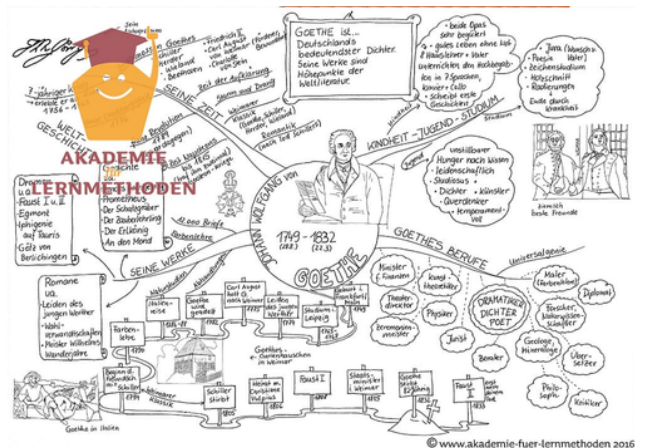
J.W.Goethe

Sein Lebensraum

AKADEMIE für LERNMETHODEN

GOETHE ist ... Deutschlands bedeutendster Dichter. Seine Werke sind Höhepunkte der Weltliteratur.

Zeitgenossen Goethes
Mozart
Friedrich II.
Herder
Carl August
Wieland
Beethoven
Charlotte von Stein

Zeit der Aufklärung
Sturm und Drang
Weimarer Klassik (Goethe, Schiller, Herder, Wieland)
Romantik (nach Tod Schillers)

7-jähriger Krieg → erlebte er als Kind 1756-1763

Französische Revolution
Napoleon
Befreiungskriege

SEINE ZEIT
WELTGESCHICHTE

KINDHEIT - JUGEND - STUDIUM

beide Opas sehr begütert
gutes Leben ohne Not
Privatlehrer → Vater
Unterricht, den Hochbegabten in 7 Sprachen, Klavier + Cello
Scheibt erste Gedichte

Jura (Wunsch v. Vater)
Poesie
Zeichenstudium
Holzschnitt
Radierungen
Erste durch Krankheit

Studium
Jugend

unstillbarer Hunger nach Wissen
leidenschaftlich
Studiosus
Dichter
Künstler
Querdenker
temperamentvoll

Schiller
Goethe
Ziemlich beste Freunde

JOHANN WOLFGANG VON GOETHE
1749 - 1832
(28.8.) (22.3.)

Dramen u.a.
Faust I u. II
Egmont
Iphigenie auf Tauris
Götz von Berlichingen

Gedichte
Prometheus
Der Schatzgräber
Der Zauberlehrling
Der Erlkönig
An den Mond

Farbenlehre
42.000 Briefe

SEINE WERKE

Romane u.a.
Leiden des jungen Werther
Wahlverwandtschaften
Meister Wilhelms Wanderjahre

GOETHES BERUFE
Universalgenie

Minister f. Finanzen
Kunstkenner
Theaterdirektor
Physiker
Zeremonienmeister
Jurist

DRAMATIKER DICHTER POET

Maler (Farbenlehre)
Diplomat
Forscher, Naturwissenschaftler
Beamter
Geologe, Mineraloge
Übersetzer
Philosoph
Kritiker

Lebensweg
Geburt i. Frankfurt am Main 1749
Studium Leipzig 1765
Leiden des jungen Werther 1774
Carl August holt G. nach Weimar 1775
Goethe wird geadelt 1782
Italienreise 1786
Farbenlehre 1790
Beginn d. Freundschaft mit Schiller 1794
Weimarer Klassik 1799
Schiller stirbt 1805
Heirat m. Christiane Vulpius 1806
Faust I 1808
Staatsminister in Weimar 1815
Goethe stirbt 1832
Faust II 1833

Goethes Gartenhäuschen in Weimar

Goethe in Italien

© www.akademie-fuer-lernmethoden 2016